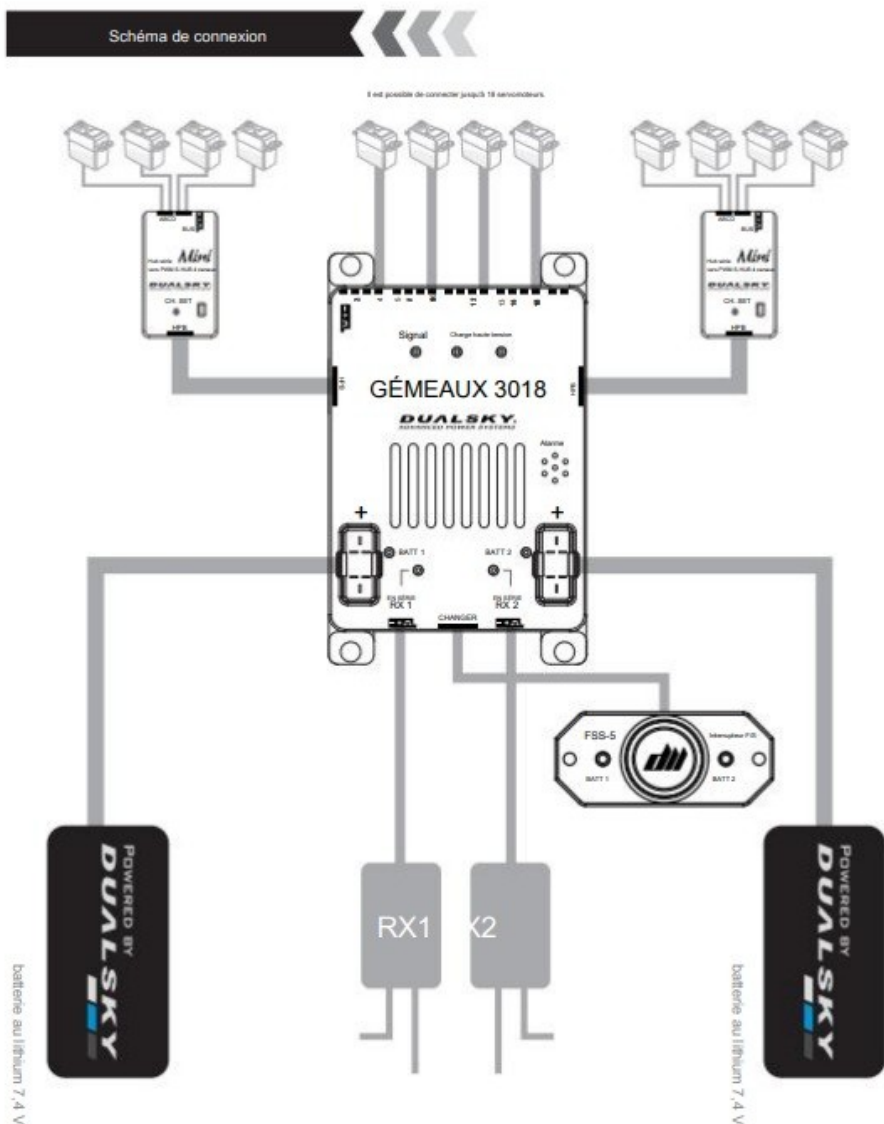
Schéma de connexion

Il est possible de connecter jusqu'à 18 servomoteurs.

Mini
DUALSKY
CH. SET
HFB

Mini
DUALSKY
CH. SET
HFB

Signal
Charge haute tension

GÉMEAUX 3018

DUALSKY
ADVANCED POWER SYSTEMS

Alarme

+
BATT 1
RX 1

+
BATT 2
RX 2

CHANGER

FSS-5
BATT 1
Interrupteur FIS
BATT 2

POWERED BY DUALSKY

batterie au lithium 7,4 V

RX1
X2

POWERED BY DUALSKY

batterie au lithium 7,4 V